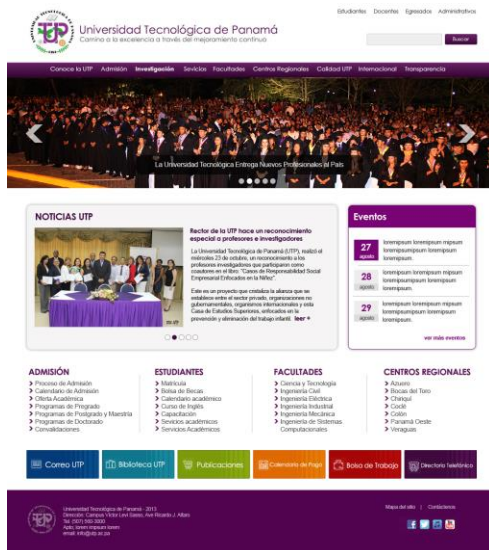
Estudiantes | Docentes | Egresados | Administrativos

Universidad Tecnológica de Panamá
Camino a la excelencia a través del mejoramiento continuo

Buscar

Conoce la UTP | Admisión | Investigación | Servicios | Facultades | Centros Regionales | Calidad UTP | Internacional | Transparencia

La Universidad Tecnológica Entrega Nuevos Profesionales al País

NOTICIAS UTP

Rector de la UTP hace un reconocimiento especial a profesores e investigadores

La Universidad Tecnológica de Panamá (UTP), realizó el miércoles 23 de octubre, un reconocimiento a los profesores investigadores que participaron como coautores en el libro, "Casos de Responsabilidad Social Empresarial Enfocados en la Niñez".

Este es un proyecto que cristaliza la alianza que se establece entre el sector privado, organizaciones no gubernamentales, organismos internacionales y esta Casa de Estudios Superiores, enfocados en la prevención y eliminación del trabajo infantil. leer

Eventos

27 agosto loremipsum loremipsum mipsum loremipsumipsum loremipsum loremipsum.

28 agosto loremipsum loremipsum mipsum loremipsumipsum loremipsum loremipsum.

29 agosto loremipsum loremipsum mipsum loremipsumipsum loremipsum loremipsum.

ver más eventos

ADMISIÓN
Proceso de Admisión
Calendario de Admisión
Oferta Académica
Programas de Pregrado
Programas de Postgrado y Maestría
Programas de Doctorado
Convalidaciones

ESTUDIANTES
Matrícula
Bolsa de Becas
Calendario académico
Curso de Inglés
Capacitación
Sevicios académicos
Servicios Académicos

FACULTADES
Ciencia y Tecnología
Ingeniería Civil
Ingeniería Eléctrica
Ingeniería Industrial
Ingeniería Mecánica
Ingeniería de Sistemas Computacionales

CENTROS REGIONALES
Azuero
Bocas del Toro
Chiriquí
Coclé
Colón
Panamá Oeste
Veraguas

Correo UTP | Biblioteca UTP | Publicaciones | Calendario de Pagos | Bolsa de Trabajo | Directorio Telefónico

Universidad Tecnológica de Panamá - 2013
Dirección: Campus Víctor Levi Sasso, Ave Ricardo J. Alfaro
Tel. (507) 560-3000
Apto loren impsum loren
email: info@utp.ac.pa

Mapa del sitio | Contáctenos